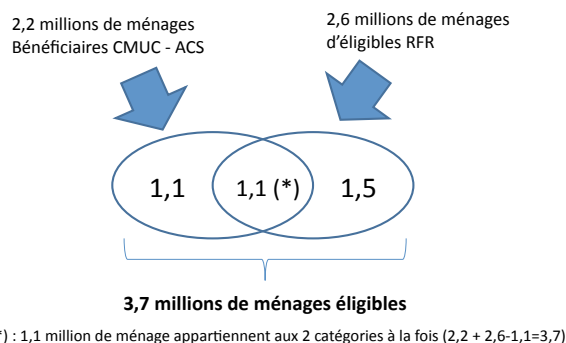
2,2 millions de ménages Bénéficiaires CMUC - ACS

2,6 millions de ménages d'éligibles RFR

1,1

1,1 (*)

1,5

3,7 millions de ménages éligibles

*) : 1,1 million de ménage appartiennent aux 2 catégories à la fois (2,2 + 2,6-1,1=3,7)